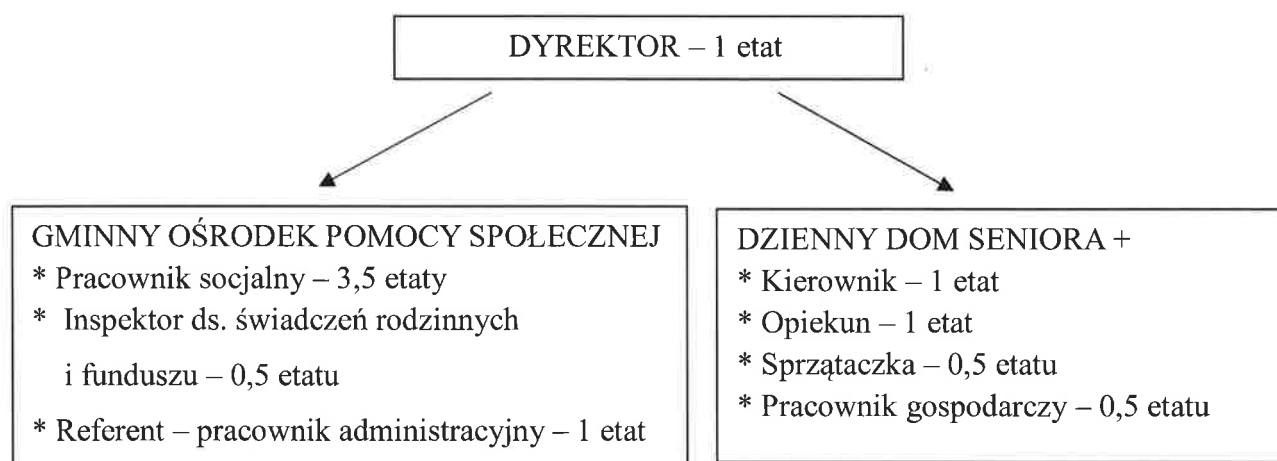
DYREKTOR – 1 etat

GMINNY OŚRODEK POMOCY SPOŁECZNEJ
* Pracownik socjalny – 3,5 etaty
* Inspektor ds. świadczeń rodzinnych i funduszu – 0,5 etatu
* Referent – pracownik administracyjny – 1 etat

DZIENNY DOM SENIORA +
* Kierownik – 1 etat
* Opiekun – 1 etat
* Sprzątaczka – 0,5 etatu
* Pracownik gospodarczy – 0,5 etatu